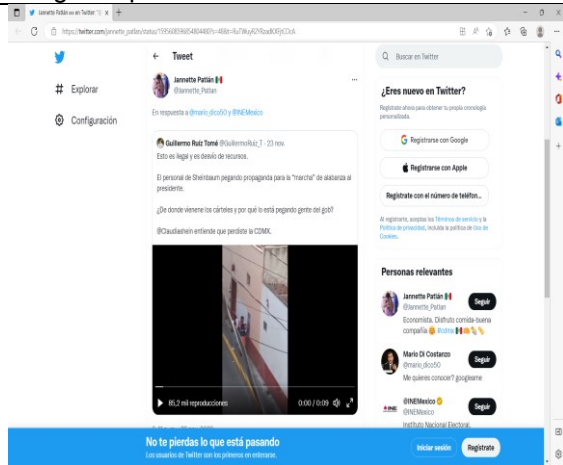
Jannette Patián en Twitter

https://twitter.com/jannette_patian/status/1595085985480480?s=48&t=Ru7Muy62rRzsaBORjCOcA

Explorar

Configuración

Tweet

Jannette Patián 🇲🇽
@Jannette_Patian

En respuesta a @mario_dico50 y @INEMexico

Guillermo Ruiz Tomé @GuillermoRuiz_T · 23 nov.

Esto es ilegal y es desvío de recursos.

El personal de Sheinbaum pegando propaganda para la "marcha" de alabanza al presidente.

¿De donde vienene los cárteles y por qué lo está pegando gente del gob?

@Claudiashein entiende que perdiste la CDMX.

85,2 mil reproducciones

0:00 / 0:09

Buscar en Twitter

¿Eres nuevo en Twitter?

Regístrate ahora para obtener tu propia cronología personalizada.

Registrarse con Google

Registrarse con Apple

Regístrate con el número de teléfon...

Al registrarte, aceptas los Términos de servicio y la Política de privacidad, incluida la política de Uso de Cookies.

Personas relevantes

Jannette Patián 🇲🇽
@Jannette_Patian
Seguir
Economista. Disfruto comida-buena compañía

Mario Di Costanzo
@mario_dico50
Seguir
Me quieres conocer? googleame

@INEMexico
@INEMexico
Seguir
Instituto Nacional Electoral

No te pierdas lo que está pasando

Los usuarios de Twitter son los primeros en enterarse.

Iniciar sesión

Regístrate